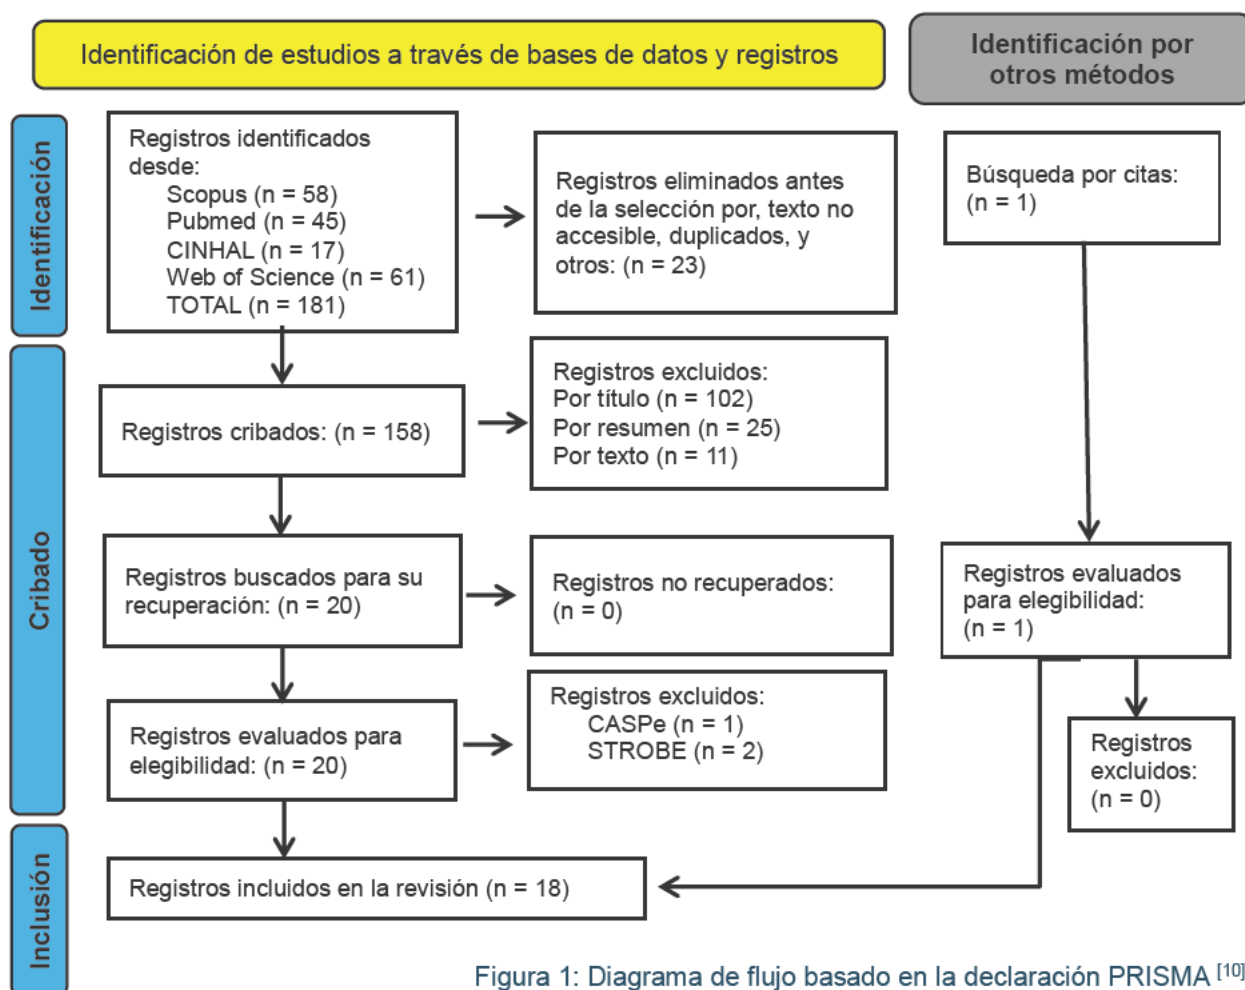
Identificación de estudios a través de bases de datos y registros

Identificación por otros métodos

Identificación

Registros identificados desde:
Scopus (n = 58)
Pubmed (n = 45)
CINHAL (n = 17)
Web of Science (n = 61)
TOTAL (n = 181)

Registros eliminados antes de la selección por, texto no accesible, duplicados, y otros: (n = 23)

Búsqueda por citas: (n = 1)

Cribado

Registros cribados: (n = 158)

Registros excluidos:
Por título (n = 102)
Por resumen (n = 25)
Por texto (n = 11)

Registros buscados para su recuperación: (n = 20)

Registros no recuperados: (n = 0)

Registros evaluados para elegibilidad: (n = 1)

Registros evaluados para elegibilidad: (n = 20)

Registros excluidos:
CASPe (n = 1)
STROBE (n = 2)

Registros excluidos: (n = 0)

Inclusión

Registros incluidos en la revisión (n = 18)

Figura 1: Diagrama de flujo basado en la declaración PRISMA $^{[10]}$